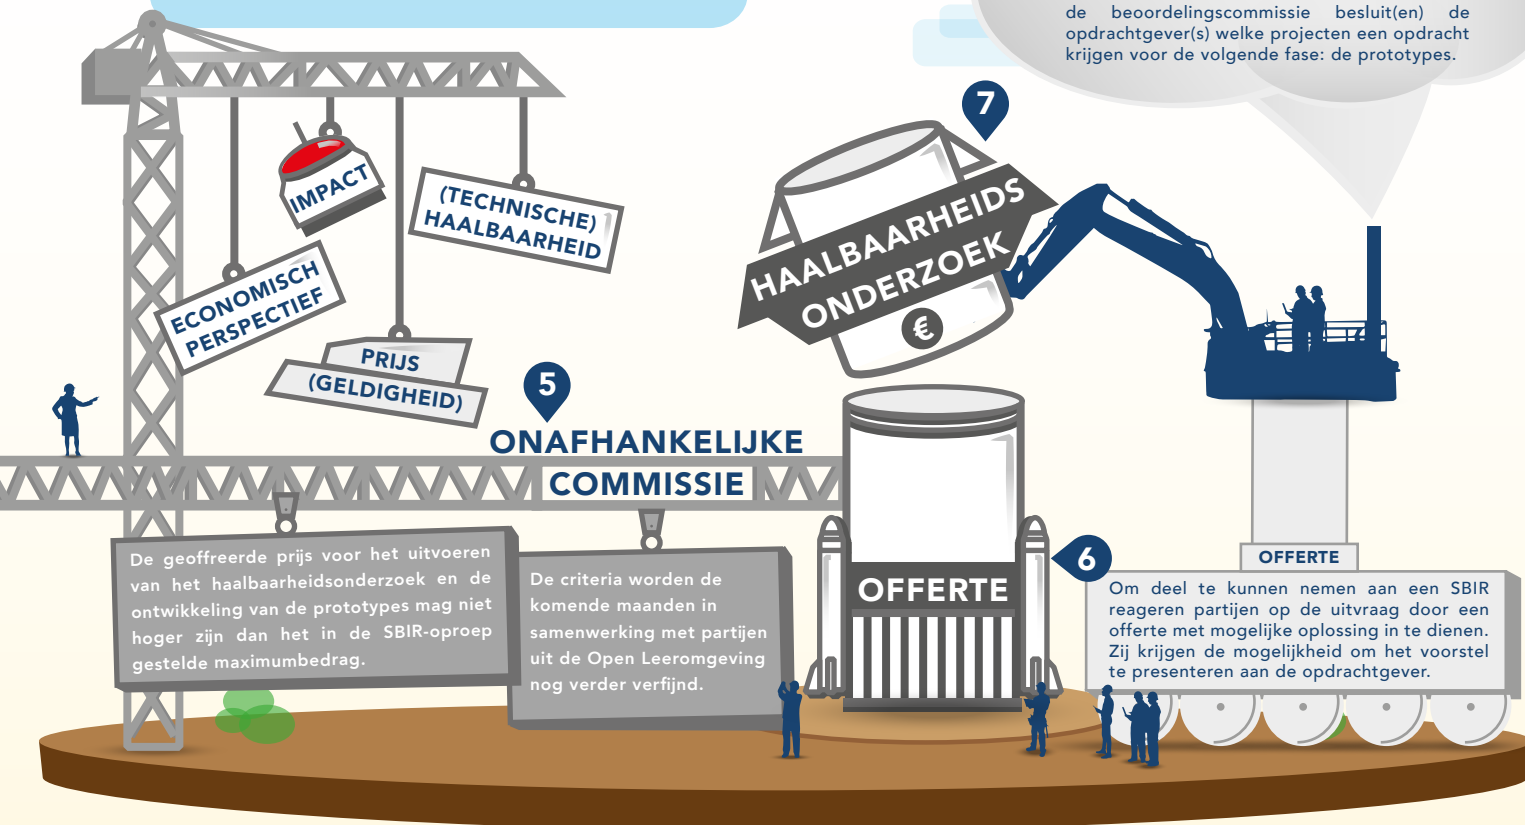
de beoordelingscommissie besluit(en) de opdrachtgever(s) welke projecten een opdracht krijgen voor de volgende fase: de prototypes.

7

HAALBAARHEIDS ONDERZOEK

€

IMPACT

(TECHNISCHE) HAALBAARHEID

ECONOMISCH PERSPECTIEF

PRIJS (GELDIGHEID)

5

ONAFHANKELIJKE COMMISSIE

De geoffreerde prijs voor het uitvoeren van het haalbaarheidsonderzoek en de ontwikkeling van de prototypes mag niet hoger zijn dan het in de SBIR-oproep gestelde maximumbedrag.

De criteria worden de komende maanden in samenwerking met partijen uit de Open Leeromgeving nog verder verfijnd.

OFFERTE

6

OFFERTE

Om deel te kunnen nemen aan een SBIR reageren partijen op de uitvraag door een offerte met mogelijke oplossing in te dienen. Zij krijgen de mogelijkheid om het voorstel te presenteren aan de opdrachtgever.